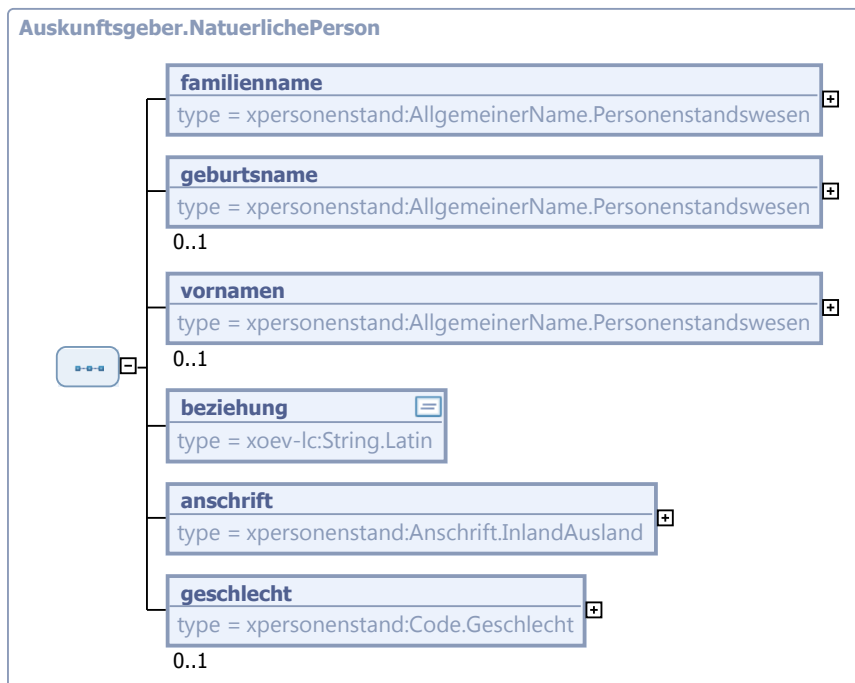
Auskunftsgeber.NatuerlichePerson

familienname
type = xpersonenstand:AllgemeinerName.Personenstandswesen

geburtsname
type = xpersonenstand:AllgemeinerName.Personenstandswesen
0..1

vornamen
type = xpersonenstand:AllgemeinerName.Personenstandswesen
0..1

beziehung
type = xoev-lc:String.Latin

anschrift
type = xpersonenstand:Anschrift.InlandAusland

geschlecht
type = xpersonenstand:Code.Geschlecht
0..1